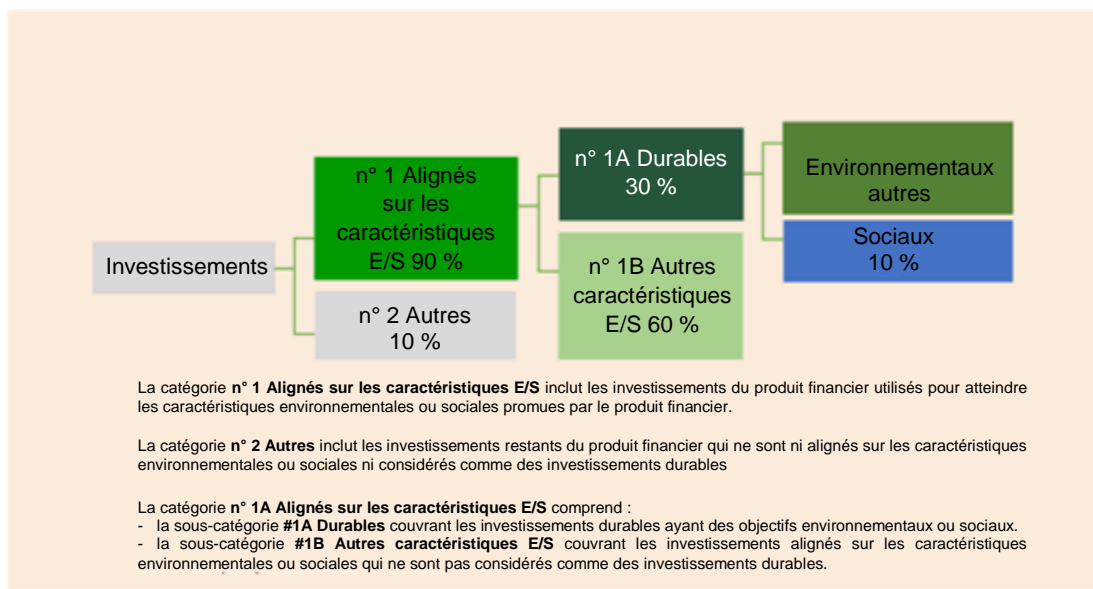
Investissements

n° 1 Alignés sur les caractéristiques E/S 90 %

n° 2 Autres 10 %

n° 1A Durables 30 %

n° 1B Autres caractéristiques E/S 60 %

Environnementaux autres

Sociaux 10 %

La catégorie **n° 1 Alignés sur les caractéristiques E/S** inclut les investissements du produit financier utilisés pour atteindre les caractéristiques environnementales ou sociales promues par le produit financier.

La catégorie **n° 2 Autres** inclut les investissements restants du produit financier qui ne sont ni alignés sur les caractéristiques environnementales ou sociales ni considérés comme des investissements durables

La catégorie **n° 1A Alignés sur les caractéristiques E/S** comprend :
- la sous-catégorie **#1A Durables** couvrant les investissements durables ayant des objectifs environnementaux ou sociaux.
- la sous-catégorie **#1B Autres caractéristiques E/S** couvrant les investissements alignés sur les caractéristiques environnementales ou sociales qui ne sont pas considérés comme des investissements durables.